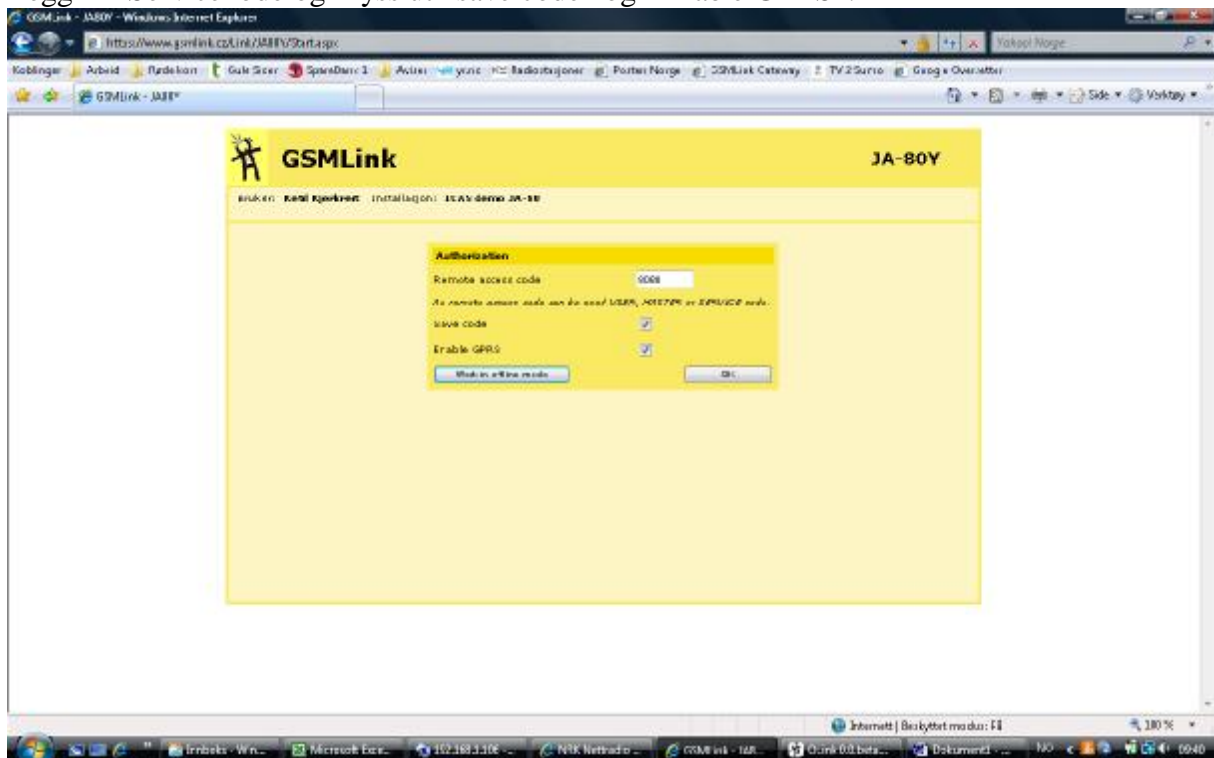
GSMLink - JA80Y - Windows Internet Explorer
https://www.gsmlink.cz/Link/JA80Y/Start.aspx
Yahoo! Norge
Koblinger Arbeid Rydekort Gule Sider SpareBank 1 Aviser yr.no Radiostasjoner Posten Norge GSMLink Gateway TV2 Sumo Google Oversetter
GSMLink - JA80Y
Side Verktøy

GSMLink JA-80Y

Bruker: Ketil Kjerkrest Installasjon: ISAS demo JA-80

Authorization
Remote access code 8080
As remote access code can be used USER, MASTER or SERVICE code.
Save code
Enable GPRS
Work in offline mode OK

Internett | Beskyttet modus: På
100 %
Innboks - Win... Microsoft Exc... 192.168.1.106 ... NRK Nettradio ... GSMLink - JA8... Ozink 0.0 beta... Dokument1 - ... NO 09:40